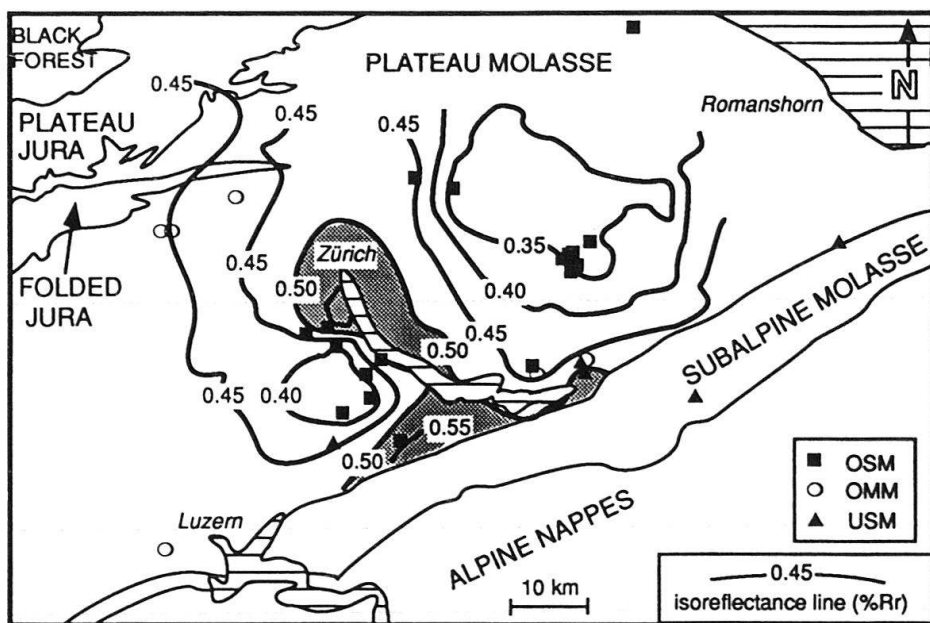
BLACK FOREST
PLATEAU MOLASSE
N
0.45
0.45
PLATEAU JURA
0.45
Romanshorn
FOLDED JURA
0.45
Zürich
0.35
0.50
0.40
SUBALPINE MOLASSE
0.45
0.50
0.45
0.40
0.55
0.50
OSM
OMM
USM
Luzern
ALPINE NAPPES
10 km
0.45
isoreflectance line (%Rr)